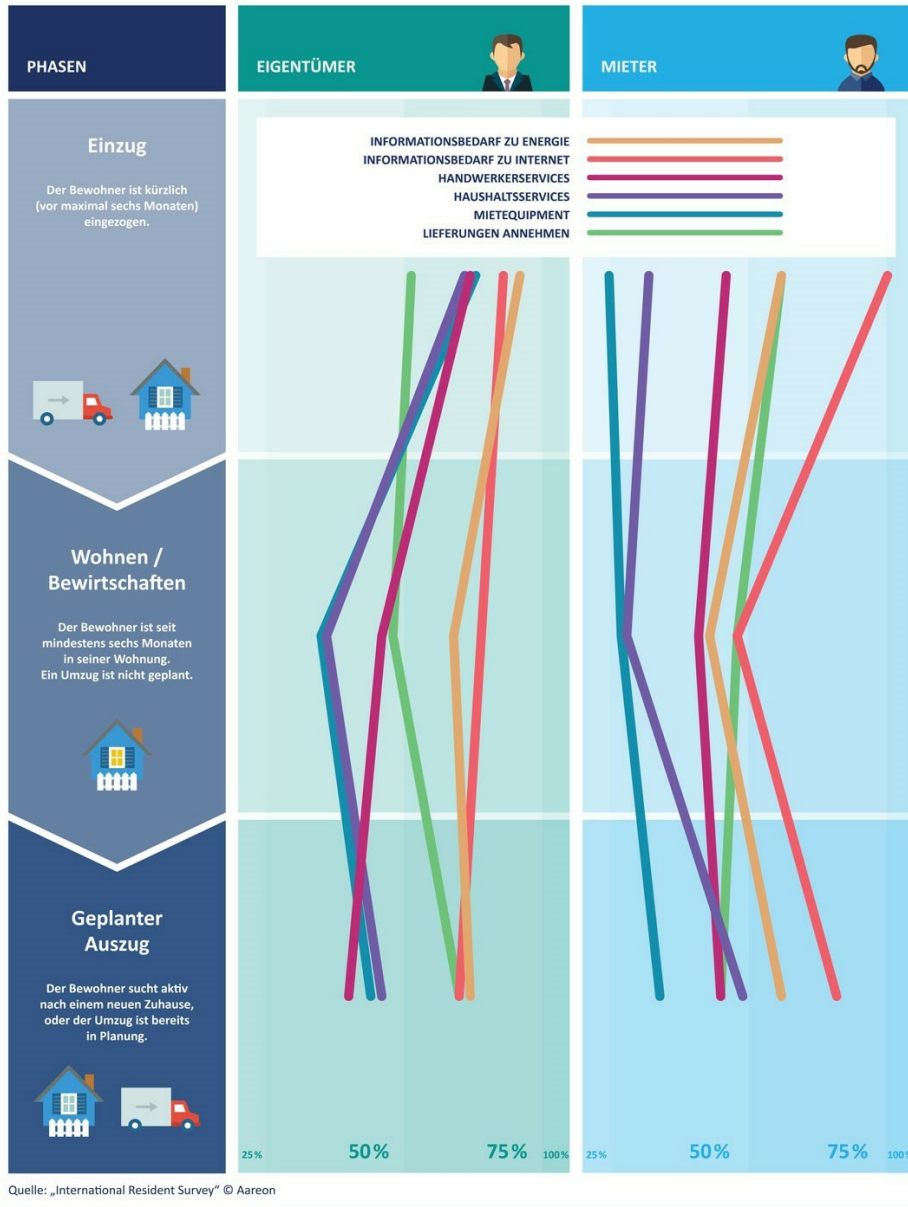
PHASEN

EIGENTÜMER

MIETER

INFORMATIONSBEDARF ZU ENERGIE
INFORMATIONSBEDARF ZU INTERNET
HANDWERKERSERVICES
HAUSHALTSSERVICES
MIETEQUIPMENT
LIEFERUNGEN ANNEHMEN

Einzug

Der Bewohner ist kürzlich (vor maximal sechs Monaten) eingezogen.

Wohnen / Bewirtschaften

Der Bewohner ist seit mindestens sechs Monaten in seiner Wohnung. Ein Umzug ist nicht geplant.

Geplanter Auszug

Der Bewohner sucht aktiv nach einem neuen Zuhause, oder der Umzug ist bereits in Planung.

25%
50%
75%
100%
25%
50%
75%
100%

Quelle: „International Resident Survey" © Aareon